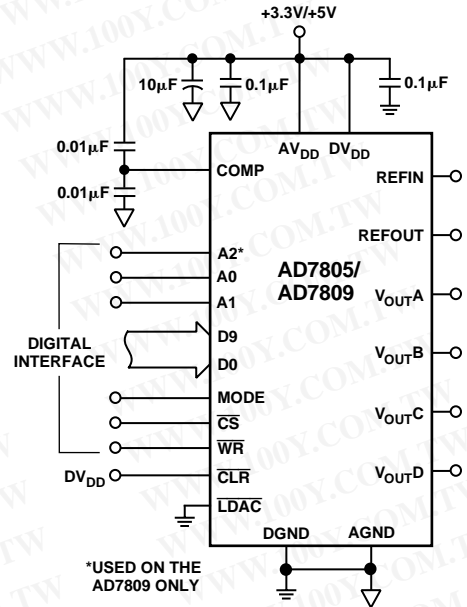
+3.3V/+5V

10μF

0.1μF

0.1μF

0.01μF

0.01μF

AV$_{DD}$ DV$_{DD}$

COMP

REFIN

REFOUT

A2*

A0

A1

AD7805/ AD7809

V$_{OUT}$A

DIGITAL INTERFACE

D9

D0

V$_{OUT}$B

MODE

$\overline{CS}$

V$_{OUT}$C

$\overline{WR}$

DV$_{DD}$

$\overline{CLR}$

V$_{OUT}$D

$\overline{LDAC}$

DGND

AGND

*USED ON THE AD7809 ONLY

WWW.100Y.COM.TW